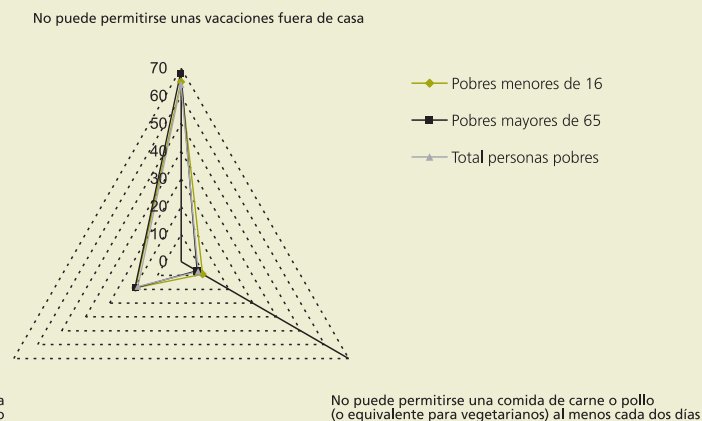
No puede permitirse unas vacaciones fuera de casa

70
60
50
40
30
20
10
0

Pobres menores de 16
Pobres mayores de 65
Total personas pobres

a
o

No puede permitirse una comida de carne o pollo (o equivalente para vegetarianos) al menos cada dos días